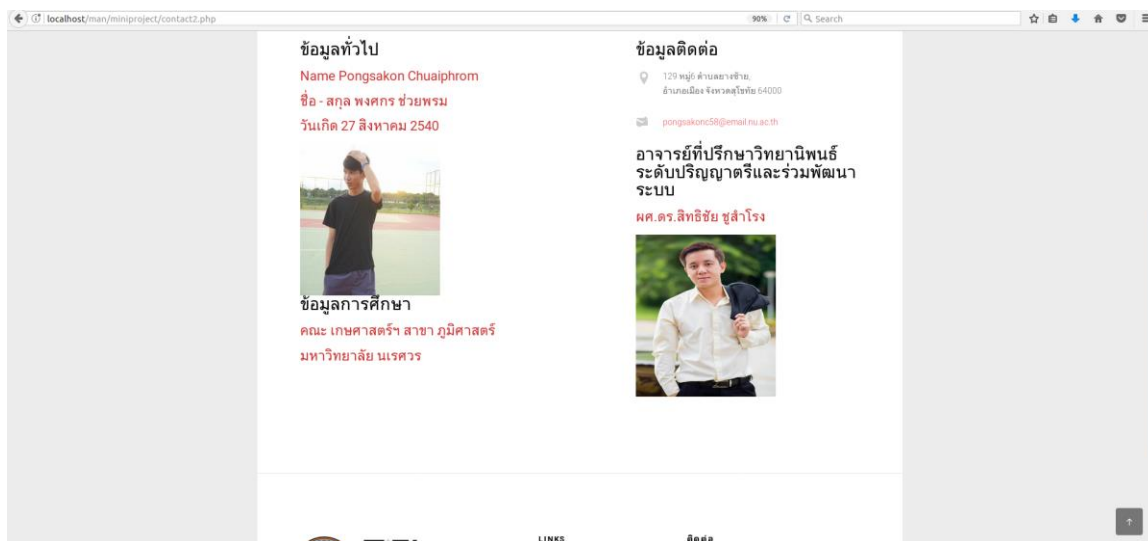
localhost/man/miniproject/contact2.php

90%

Search

ข้อมูลทั่วไป

Name Pongsakon Chuaiphrom

ชื่อ - สกุล พงศกร ช่วยพรม

วันเกิด 27 สิงหาคม 2540

ข้อมูลการศึกษา

คณะ เกษศาสตร์ฯ สาขา ภูมิศาสตร์

มหาวิทยาลัย นเรศวร

ข้อมูลติดต่อ

129 หมู่6 ตำบลยางซ้าย, อำเภอเมือง จังหวัดสุโขทัย 64000

pongsakonc58@email.nu.ac.th

อาจารย์ที่ปรึกษาวิทยานิพนธ์ระดับปริญญาตรีและร่วมพัฒนาระบบ

ผศ.ดร.สิทธิชัย ชูสำโรง

LINKS

ติดต่อ